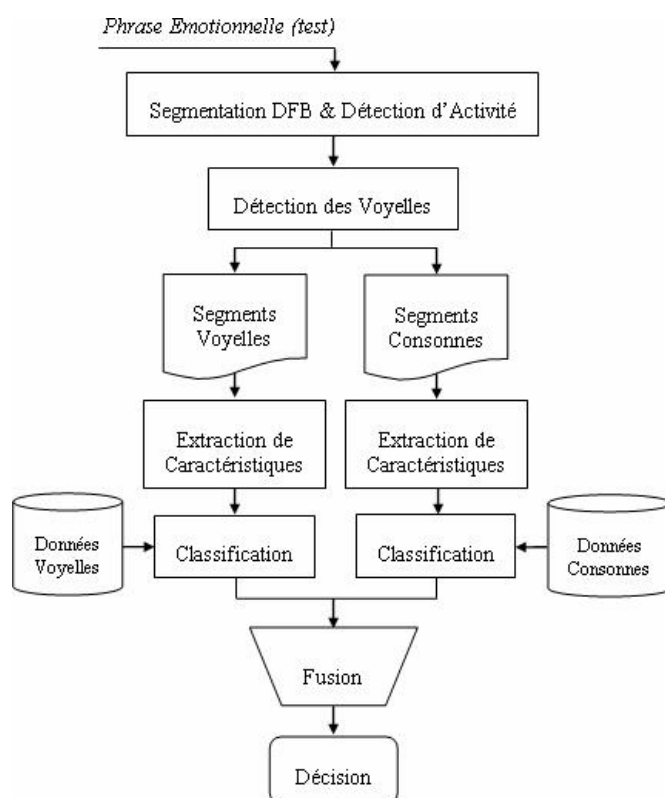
Phrase Emotionnelle (test)

Segmentation DFB & Détection d'Activité

Détection des Voyelles

Segments Voyelles

Segments Consonnes

Extraction de Caractéristiques

Extraction de Caractéristiques

Données Voyelles

Classification

Classification

Données Consonnes

Fusion

Décision